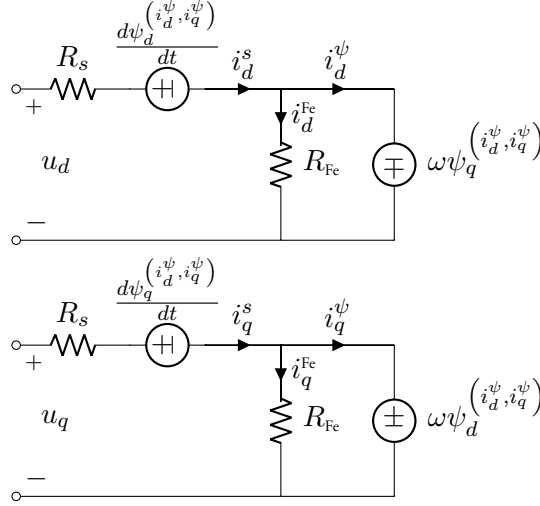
$R_s$

$\frac{d\psi_d^{\left(i_d^\psi, i_q^\psi\right)}}{dt}$

$i_d^s$

$i_d^\psi$

$i_d^{\text{Fe}}$

$+$

$u_d$

$R_{\text{Fe}}$

$\mp$

$\omega\psi_q^{\left(i_d^\psi, i_q^\psi\right)}$

$-$

$R_s$

$\frac{d\psi_q^{\left(i_d^\psi, i_q^\psi\right)}}{dt}$

$i_q^s$

$i_q^\psi$

$i_q^{\text{Fe}}$

$+$

$u_q$

$R_{\text{Fe}}$

$\pm$

$\omega\psi_d^{\left(i_d^\psi, i_q^\psi\right)}$

$-$